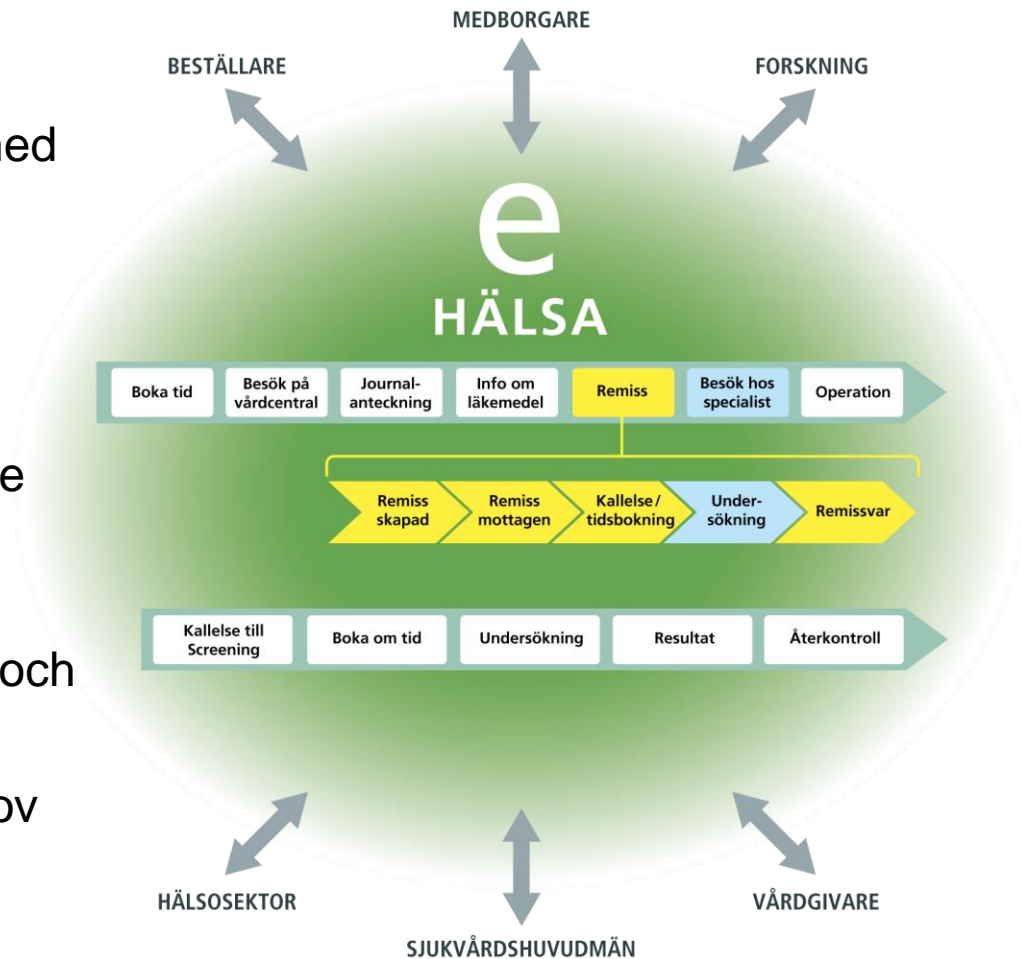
MEDBORGARE

BESTÄLLARE

FORSKNING

ned

e

HÄLSA

Boka tid

Besök på vårdcentral

Journalanteckning

Info om läkemedel

Remiss

Besök hos specialist

Operation

e

Remiss skapad

Remiss mottagen

Kallelse/ tidsbokning

Undersökning

Remissvar

Kallelse till Screening

Boka om tid

Undersökning

Resultat

Återkontroll

och

ov

HÄLSOSEKTOR

VÅRDGIVARE

SJUKVÅRDSHUVUDMÄN